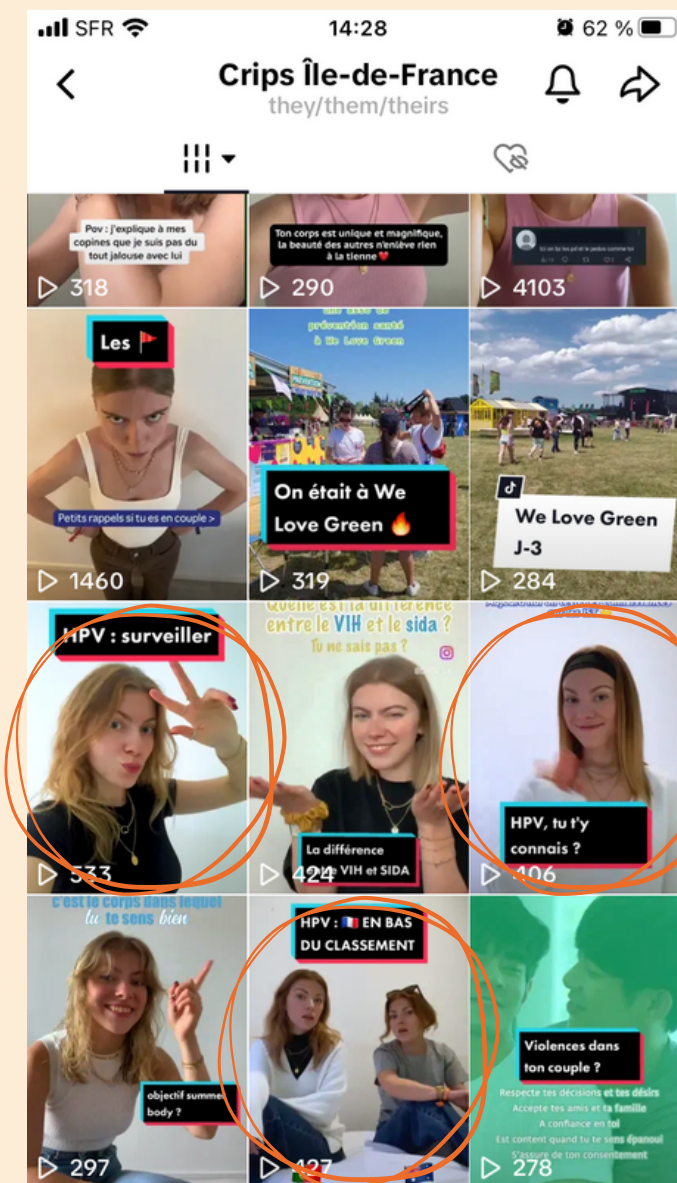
SFR 14:28 62 %

Crips Île-de-France
they/them/theirs

Pov : j'explique à mes copines que je suis pas du tout jalouse avec lui
318

Ton corps est unique et magnifique, la beauté des autres n'enlève rien à la tienne❤️
290

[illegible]
4103

Les 🚩
Petits rappels si tu es en couple >
1460

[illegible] prévention santé à We Love Green
On était à We Love Green 🔥
319

We Love Green J-3
284

HPV : surveiller
533

Quelle est la différence entre le VIH et le sida ? Tu ne sais pas ?
La différence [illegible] VIH et SIDA
424

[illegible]
HPV, tu t'y connais ?
406

C'est le corps dans lequel tu te sens bien
objectif summer body ?
297

HPV : 🇫🇷 EN BAS DU CLASSEMENT
127

Violences dans ton couple ?
Respecte tes décisions et tes désirs
Accepte tes amis et ta famille
A confiance en toi
Est content quand tu te sens épanoui
S'assure de ton consentement
278